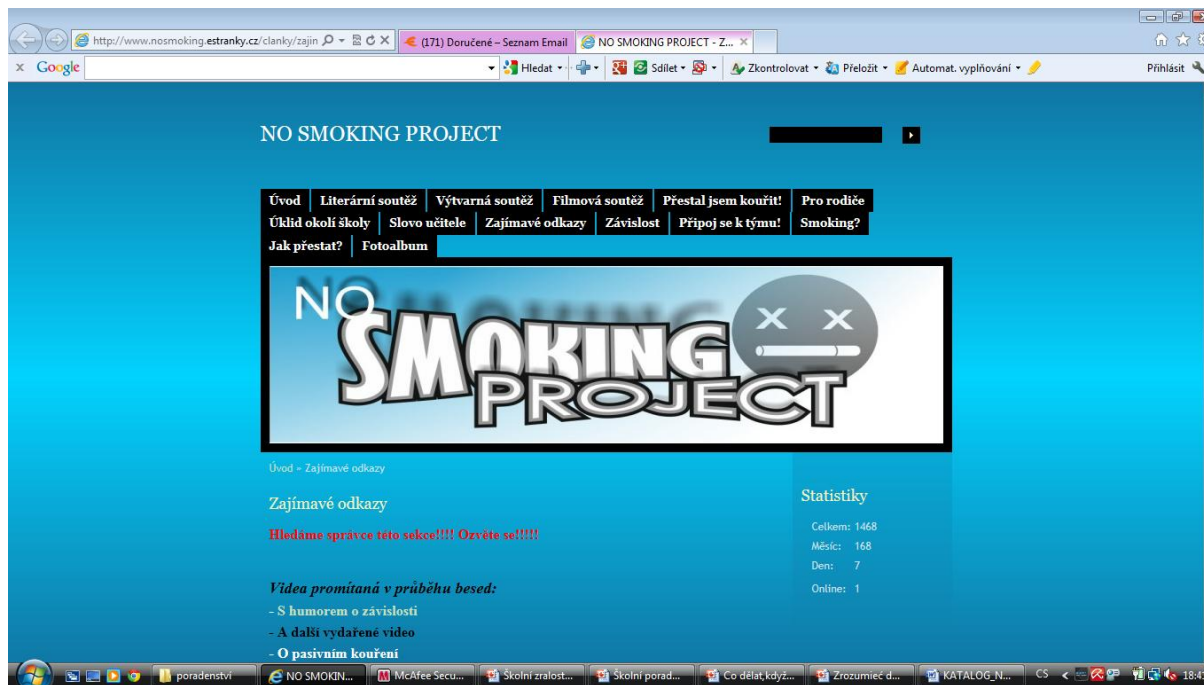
http://www.nosmoking.estranky.cz/clanky/zajin

(171) Doručené – Seznam Email

NO SMOKING PROJECT - Z...

Google

Hledat

Sdílet

Zkontrolovat

Přeložit

Automat. vyplňování

Přihlásit

NO SMOKING PROJECT

Úvod | Literární soutěž | Výtvarná soutěž | Filmová soutěž | Přestal jsem kouřit! | Pro rodiče | Úklid okolí školy | Slovo učitele | Zajímavé odkazy | Závislost | Připoj se k týmu! | Smoking? | Jak přestat? | Fotoalbum

NO SMOKING PROJECT

Úvod » Zajímavé odkazy

Zajímavé odkazy

Hledáme správce této sekce!!!! Ozvěte se!!!!!

Videa promítaná v průběhu besed:

- S humorem o závislosti

- A další vydařené video

- O pasivním kouření

Statistiky

Celkem: 1468

Měsíc: 168

Den: 7

Online: 1

poradenstvi

NO SMOKIN...

McAfee Secu...

Školní zralost...

Školní porad...

Co dělat,když...

Zrozumieć d...

KATALOG_N...

CS

18:4